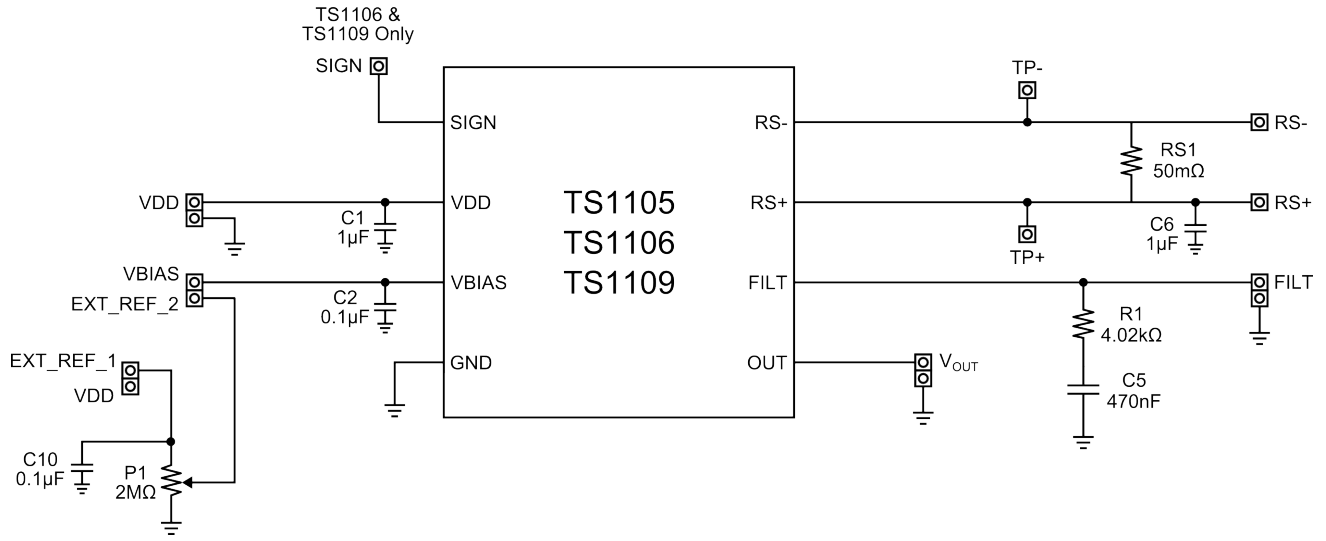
TS1106 &
TS1109 Only

SIGN

SIGN

VDD

VDD

C1
1µF

VBIAS

EXT_REF_2

VBIAS

C2
0.1µF

GND

EXT_REF_1

VDD

C10
0.1µF

P1
2MΩ

TS1105
TS1106
TS1109

RS-

RS+

FILT

OUT

TP-

TP+

RS1
50mΩ

C6
1µF

RS-

RS+

FILT

R1
4.02kΩ

C5
470nF

$V_{OUT}$